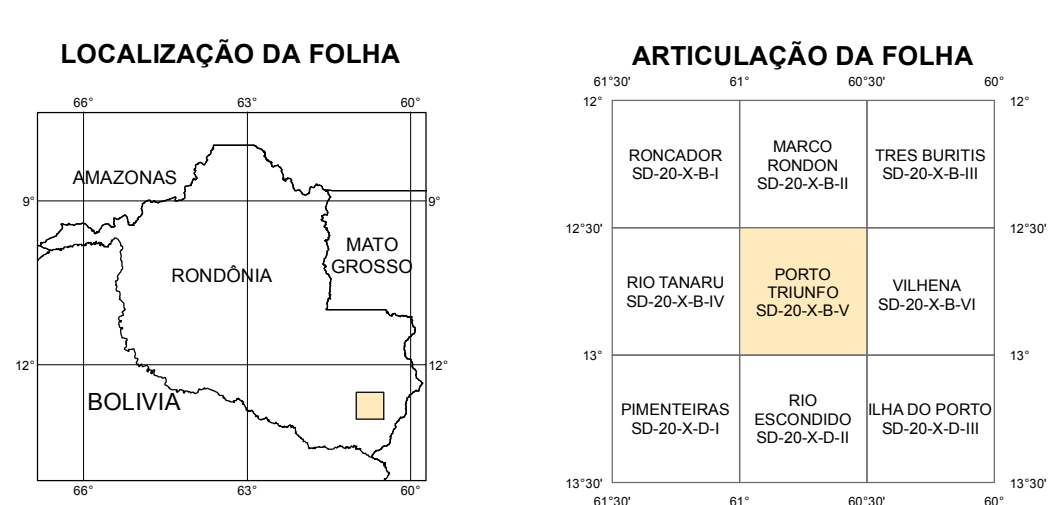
LOCALIZAÇÃO DA FOLHA

66° 63° 60°

9° 9°

12° 12°

66° 63° 60°

AMAZONAS

RONDÔNIA

MATO GROSSO

BOLIVIA

ARTICULAÇÃO DA FOLHA

61°30' 61° 60°30' 60°

12° 12°

12°30' 12°30'

13° 13°

13°30' 13°30'

61°30' 61° 60°30' 60°

| RONCADOR SD-20-X-B-I | MARCO RONDON SD-20-X-B-II | TRES BURITIS SD-20-X-B-III |
|---|---|---|
| RIO TANARU SD-20-X-B-IV | PORTO TRIUNFO SD-20-X-B-V | VILHENA SD-20-X-B-VI |
| PIMENTEIRAS SD-20-X-D-I | RIO ESCONDIDO SD-20-X-D-II | ILHA DO PORTO SD-20-X-D-III |